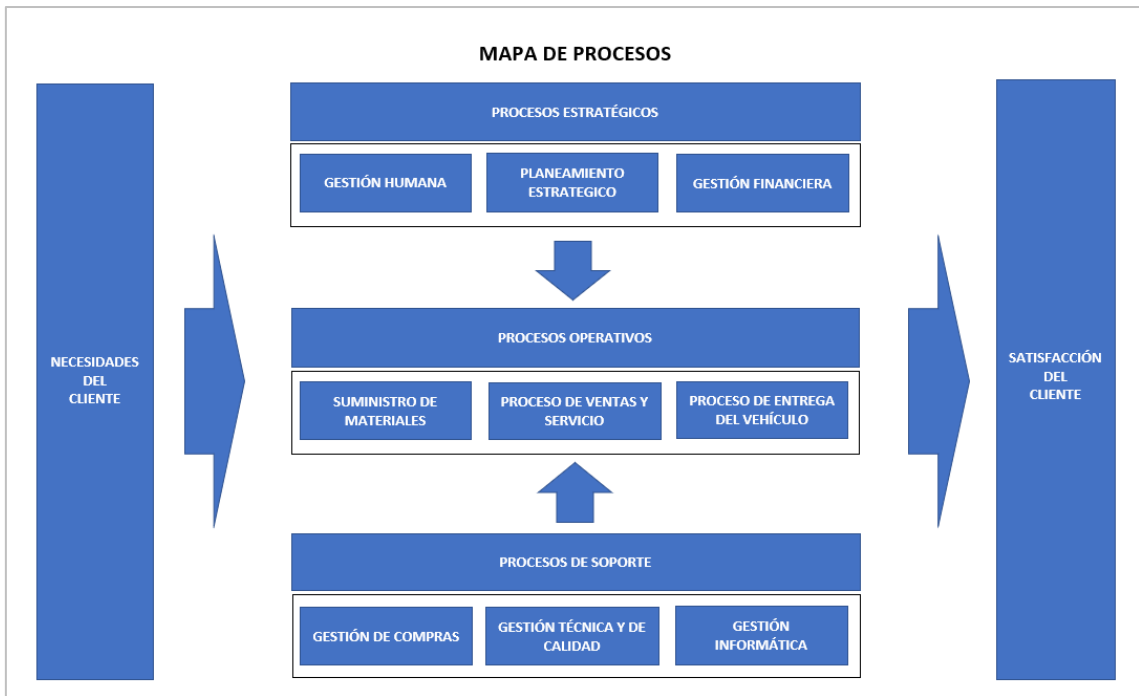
MAPA DE PROCESOS

NECESIDADES DEL CLIENTE

PROCESOS ESTRATÉGICOS

GESTIÓN HUMANA

PLANEAMIENTO ESTRATEGICO

GESTIÓN FINANCIERA

PROCESOS OPERATIVOS

SUMINISTRO DE MATERIALES

PROCESO DE VENTAS Y SERVICIO

PROCESO DE ENTREGA DEL VEHÍCULO

PROCESOS DE SOPORTE

GESTIÓN DE COMPRAS

GESTIÓN TÉCNICA Y DE CALIDAD

GESTIÓN INFORMÁTICA

SATISFACCIÓN DEL CLIENTE